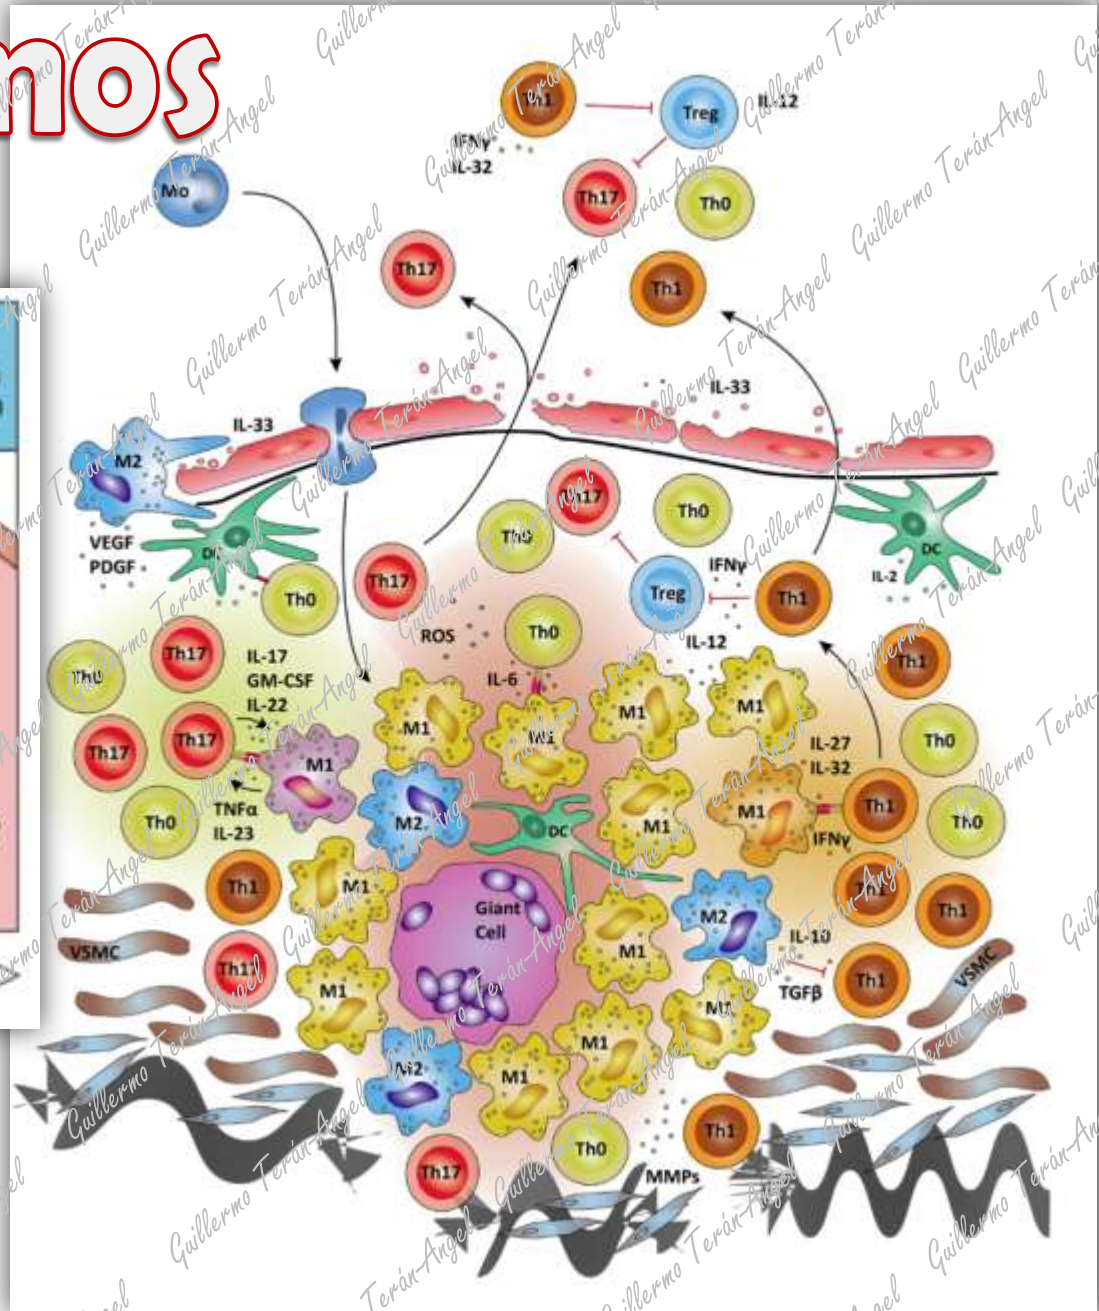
nos

Th1
Treg
IL-12
IFNγ
IL-32
Th17
Th0
Mo
Th17
Th1
IL-33
IL-33
M2
VEGF
PDGF
DC
Th0
Th17
Th0
Th17
Th0
Treg
IFNγ
Th1
DC
IL-2
ROS
Th0
IL-12
Th0
Th17
IL-17
GM-CSF
IL-22
IL-6
Th1
Th17
Th17
M1
M1
M1
M1
M1
Th0
Th0
TNFα
IL-23
M2
DC
M1
IL-27
IL-32
M1
Th1
Th0
IFNγ
Th1
M1
Giant Cell
Th1
Th1
M1
M2
VSMC
Th17
IL-10
Th1
VSMC
M1
M1
TGFβ
M1
M2
M1
M1
Th1
Th0
MMPs
Th17

Guillermo Terán-Angel